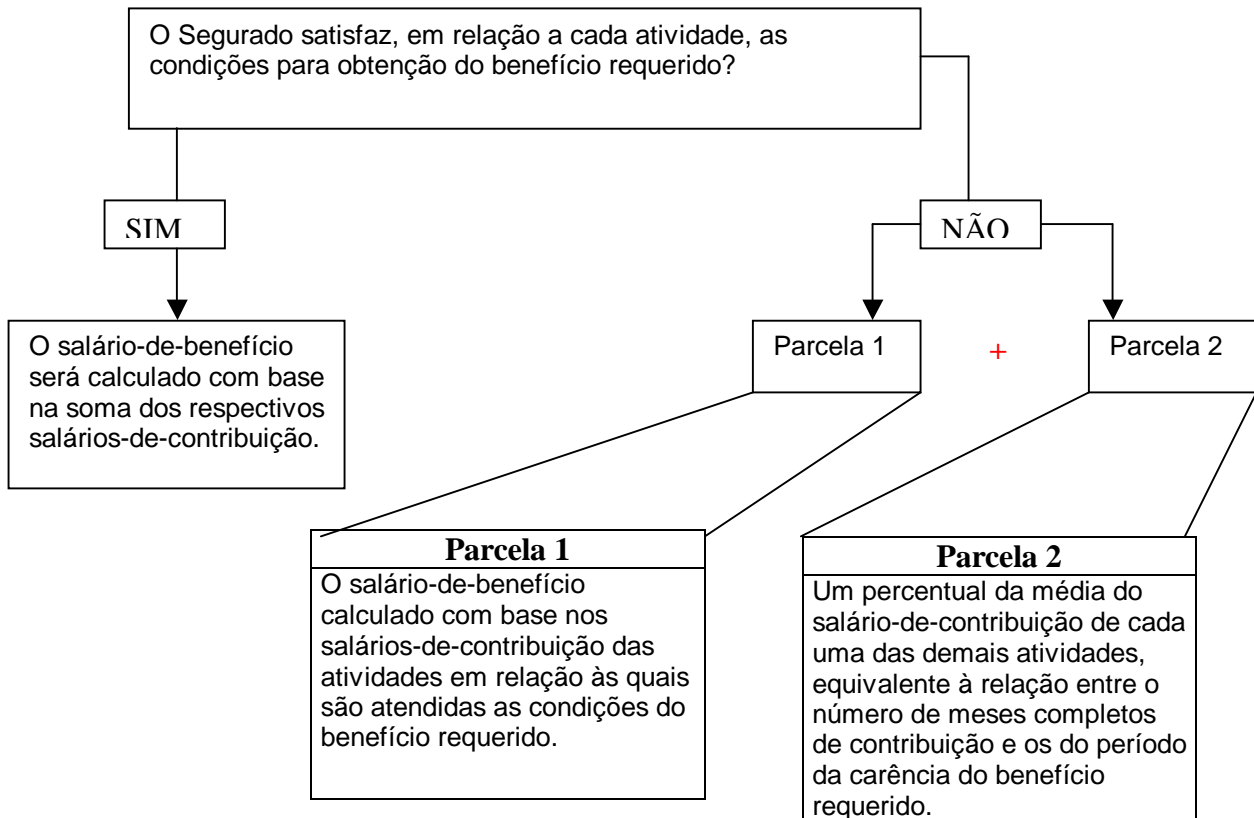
O Segurado satisfaz, em relação a cada atividade, as condições para obtenção do benefício requerido?

SIM

NÃO

O salário-de-benefício será calculado com base na soma dos respectivos salários-de-contribuição.

Parcela 1

+

Parcela 2

**Parcela 1**
O salário-de-benefício calculado com base nos salários-de-contribuição das atividades em relação às quais são atendidas as condições do benefício requerido.

**Parcela 2**
Um percentual da média do salário-de-contribuição de cada uma das demais atividades, equivalente à relação entre o número de meses completos de contribuição e os do período da carência do benefício requerido.